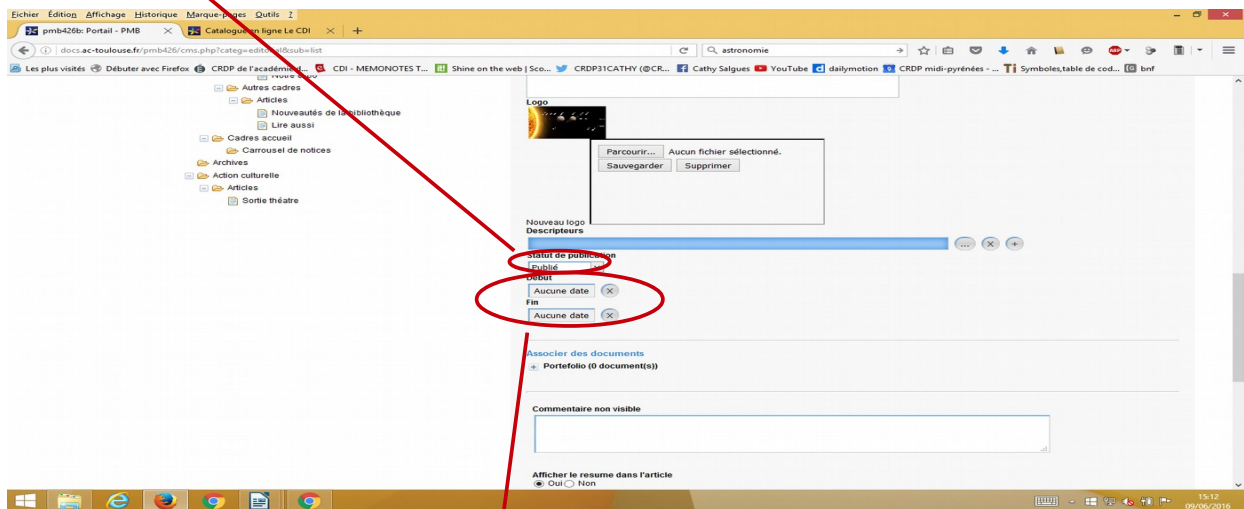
Fichier Édition Affichage Historique Marque-pages Outils ?

pmb426b: Portail - PMB × Catalogue en ligne Le CDI × +

docs.ac-toulouse.fr/pmb426/cms.php?categ=editorial&sub=list

astronomie

Les plus visités Débuter avec Firefox CRDP de l'académie d... CDI - MEMONOTES T... Shine on the web | Sco... CRDP31CATHY (@CR... Cathy Salgues YouTube dailymotion CRDP midi-pyrénées - ... Symboles,table de cod... bnf

Notre expo
Autres cadres
Articles
Nouveautés de la bibliothèque
Lire aussi
Cadres accueil
Carrousel de notices
Archives
Action culturelle
Articles
Sortie théatre

Logo

Parcourir... Aucun fichier sélectionné.
Sauvegarder Supprimer

Nouveau logo
Descripteurs

Statut de publication
Publié
Début
Aucune date
Fin
Aucune date

Associer des documents
Portefolio (0 document(s))

Commentaire non visible

Afficher le resume dans l'article
Oui Non

15:12
09/06/2016